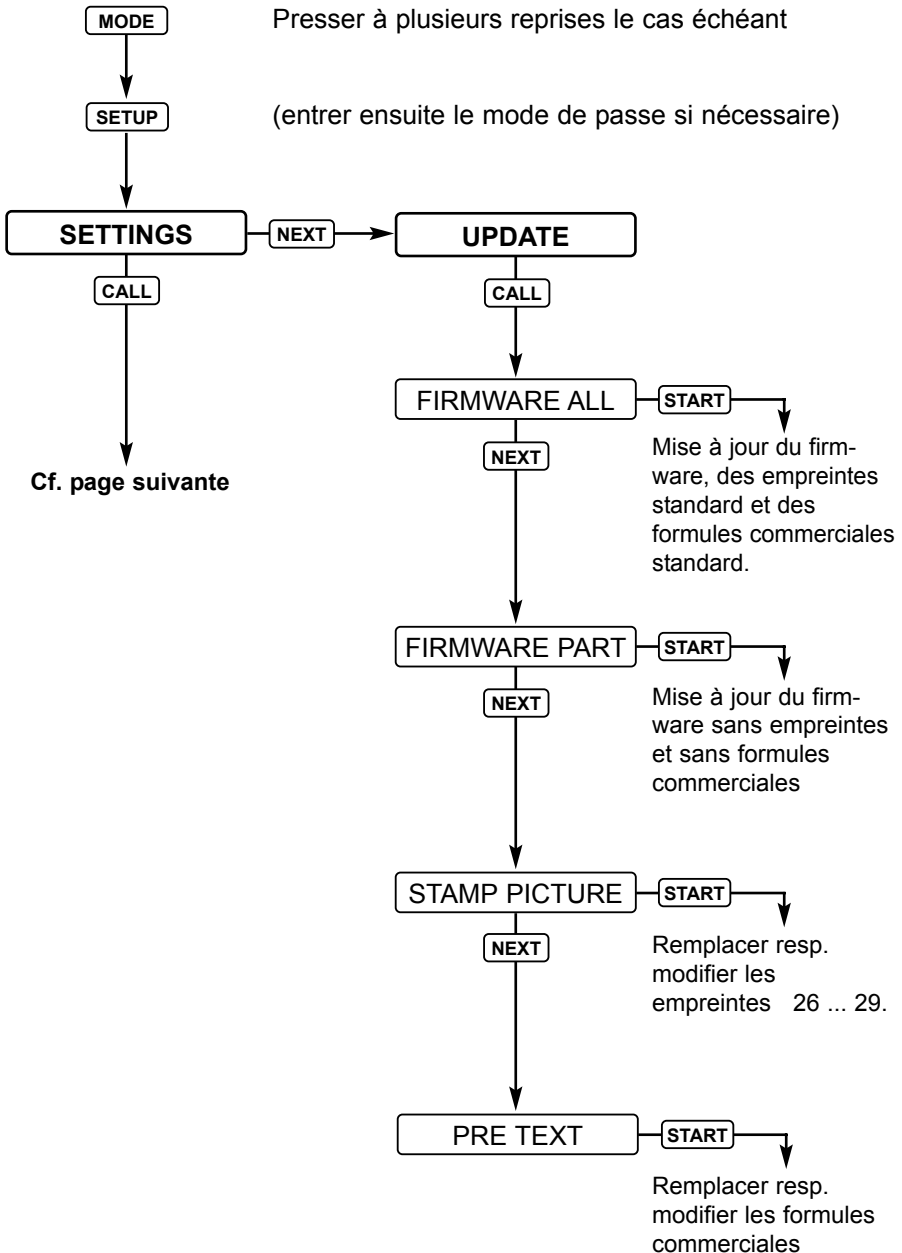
MODE

Presser à plusieurs reprises le cas échéant

SETUP

(entrer ensuite le mode de passe si nécessaire)

SETTINGS

NEXT

UPDATE

CALL

CALL

Cf. page suivante

FIRMWARE ALL

START

Mise à jour du firmware, des empreintes standard et des formules commerciales standard.

NEXT

FIRMWARE PART

START

Mise à jour du firmware sans empreintes et sans formules commerciales

NEXT

STAMP PICTURE

START

Remplacer resp. modifier les empreintes 26 ... 29.

NEXT

PRE TEXT

START

Remplacer resp. modifier les formules commerciales